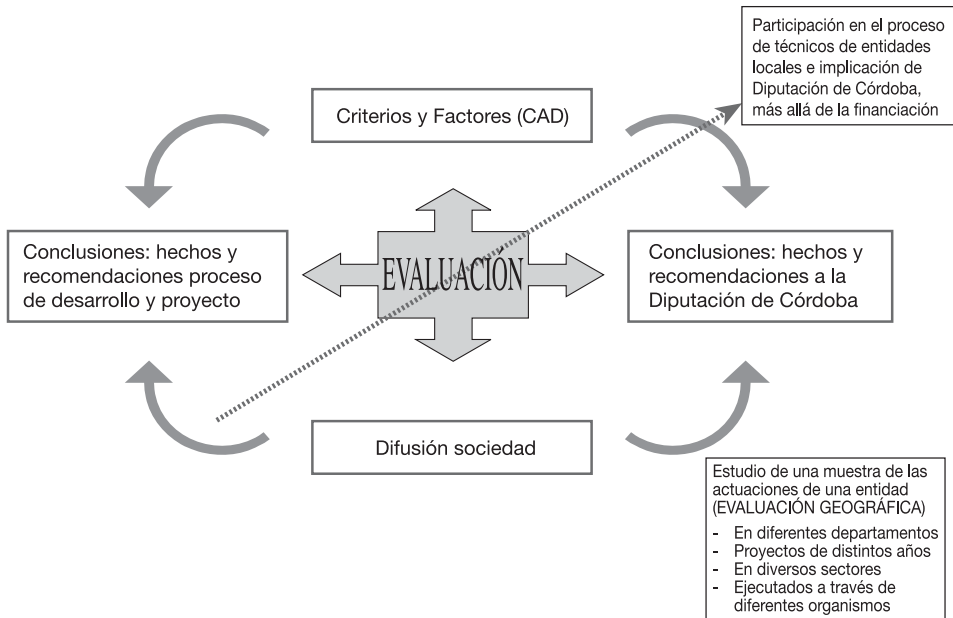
Participación en el proceso de técnicos de entidades locales e implicación de Diputación de Córdoba, más allá de la financiación

Criterios y Factores (CAD)

Conclusiones: hechos y recomendaciones proceso de desarrollo y proyecto

EVALUACIÓN

Conclusiones: hechos y recomendaciones a la Diputación de Córdoba

Difusión sociedad

Estudio de una muestra de las actuaciones de una entidad (EVALUACIÓN GEOGRÁFICA)
- En diferentes departamentos
- Proyectos de distintos años
- En diversos sectores
- Ejecutados a través de diferentes organismos